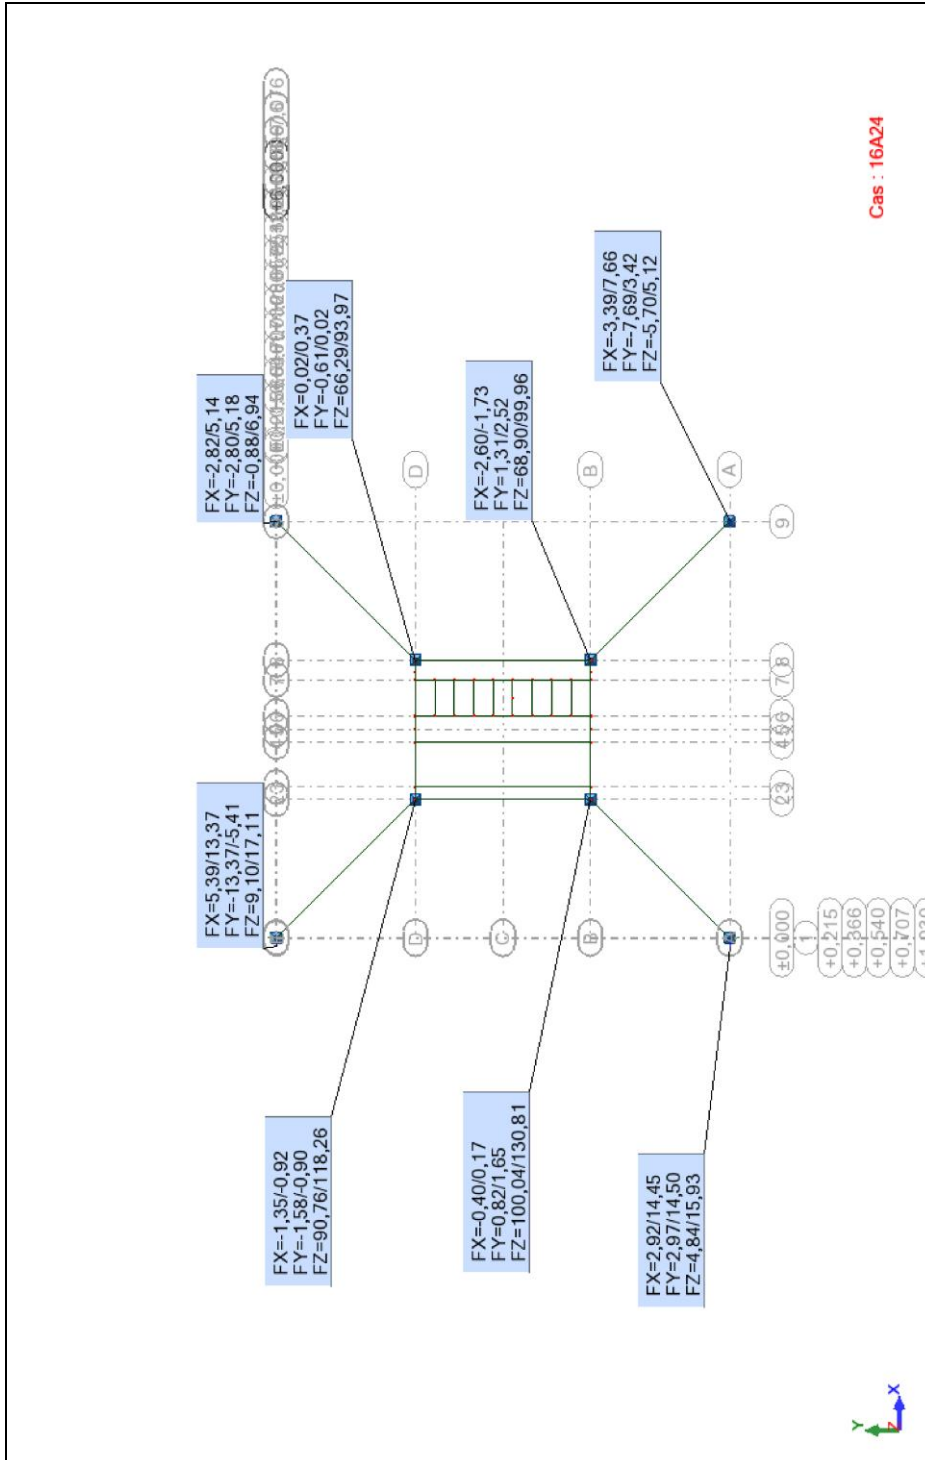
Cas : 16A24

FX=-3,39/7,66
FY=-7,69/3,42
FZ=-5,70/5,12

FX=-2,60/-1,73
FY=1,31/2,52
FZ=68,90/99,96

FX=0,02/0,37
FY=-0,61/0,02
FZ=66,29/93,97

FX=-2,82/5,14
FY=-2,80/5,18
FZ=-0,88/6,94

FX=5,39/13,37
FY=-13,37/-5,41
FZ=9,10/17,11

FX=-1,35/-0,92
FY=-1,58/-0,90
FZ=90,76/118,26

FX=-0,40/0,17
FY=0,82/1,65
FZ=100,04/130,81

FX=2,92/14,45
FY=2,97/14,50
FZ=4,84/15,93

D
B
A
9
7 8
4 5 6
2 3
D
C
B
±0,000
1
+0,215
+0,366
+0,540
+0,707
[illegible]

Y
X
Z